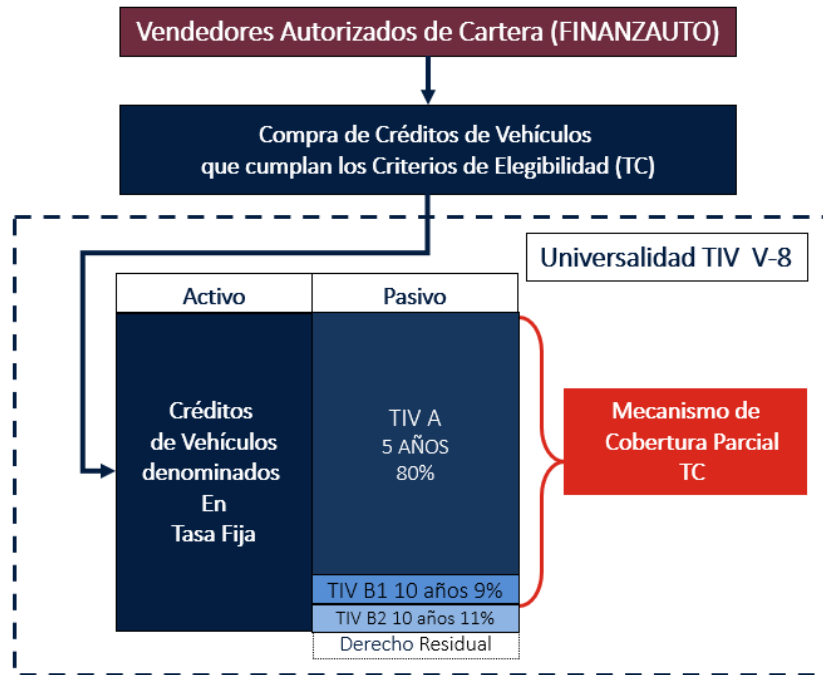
Vendedores Autorizados de Cartera (FINANZAUTO)

Compra de Créditos de Vehículos que cumplan los Criterios de Elegibilidad (TC)

Universalidad TIV V-8

| Activo | Pasivo |
|---|---|
| Créditos de Vehículos denominados En Tasa Fija | TIV A 5 AÑOS 80% |
| | TIV B1 10 años 9% |
| | TIV B2 10 años 11% |
| | Derecho Residual |

Mecanismo de Cobertura Parcial TC